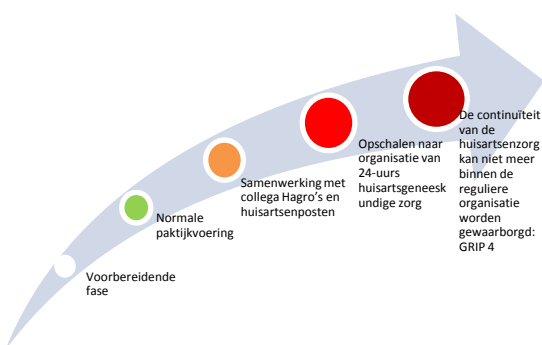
Voorbereidende fase

Normale paktijkvoering

Samenwerking met collega Hagro's en huisartsenposten

Opschalen naar organisatie van 24-uurs huisartsgeneeskundige zorg

De continuiteit van de huisartsenzorg kan niet meer binnen de reguliere organisatie worden gewaarborgd: GRIP 4